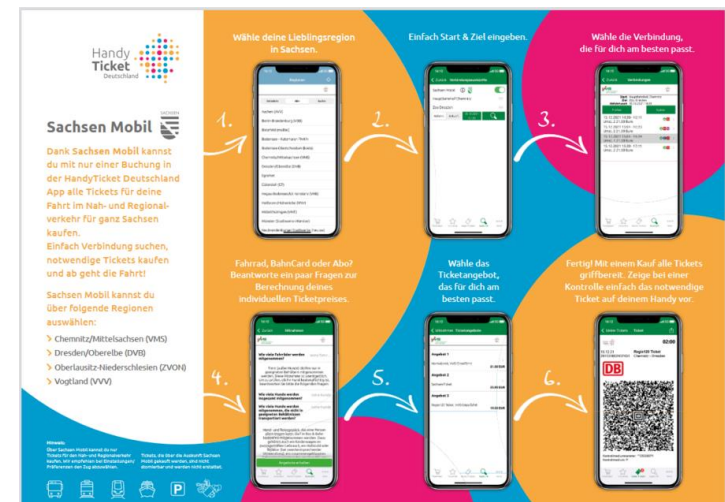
Handy Ticket Deutschland

Sachsen Mobil

Dank Sachsen Mobil kannst du mit nur einer Buchung in der HandyTicket Deutschland App alle Tickets für deine Fahrt im Nah- und Regionalverkehr für ganz Sachsen kaufen.
Einfach Verbindung suchen, notwendige Tickets kaufen und ab geht die Fahrt!

Sachsen Mobil kannst du über folgende Regionen auswählen:
> Chemnitz/Mittelsachsen (VMS)
> Dresden/Oberelbe (DVB)
> Oberlausitz-Niederschlesien (ZVON)
> Vogtland (VVV)

Hinweis:
Über Sachsen Mobil kannst du nur Tickets für den Nah- und Regionalverkehr kaufen. Wir empfehlen bei Einstellungen Präferenzen den Zug abzuwählen.

Tickets, die über die Auswahl Sachsen Mobil gekauft werden, sind nicht stornierbar und werden nicht erstattet.

Wähle deine Lieblingsregion in Sachsen.

1.

Einfach Start & Ziel eingeben.

2.

Wähle die Verbindung, die für dich am besten passt.

3.

Fahrrad, BahnCard oder Abo? Beantworte ein paar Fragen zur Berechnung deines individuellen Ticketpreises.

4.

Wähle das Ticketangebot, das für dich am besten passt.

5.

Fertig! Mit einem Kauf alle Tickets griffbereit. Zeige bei einer Kontrolle einfach das notwendige Ticket auf deinem Handy vor.

6.

Sachsen Mobil
Hauptbahnhof Chemnitz
Zwickau Zentrum
Angebot 1
Angebot 2
Angebot 3
DB
Regio100 Ticket
Chemnitz - Dresden